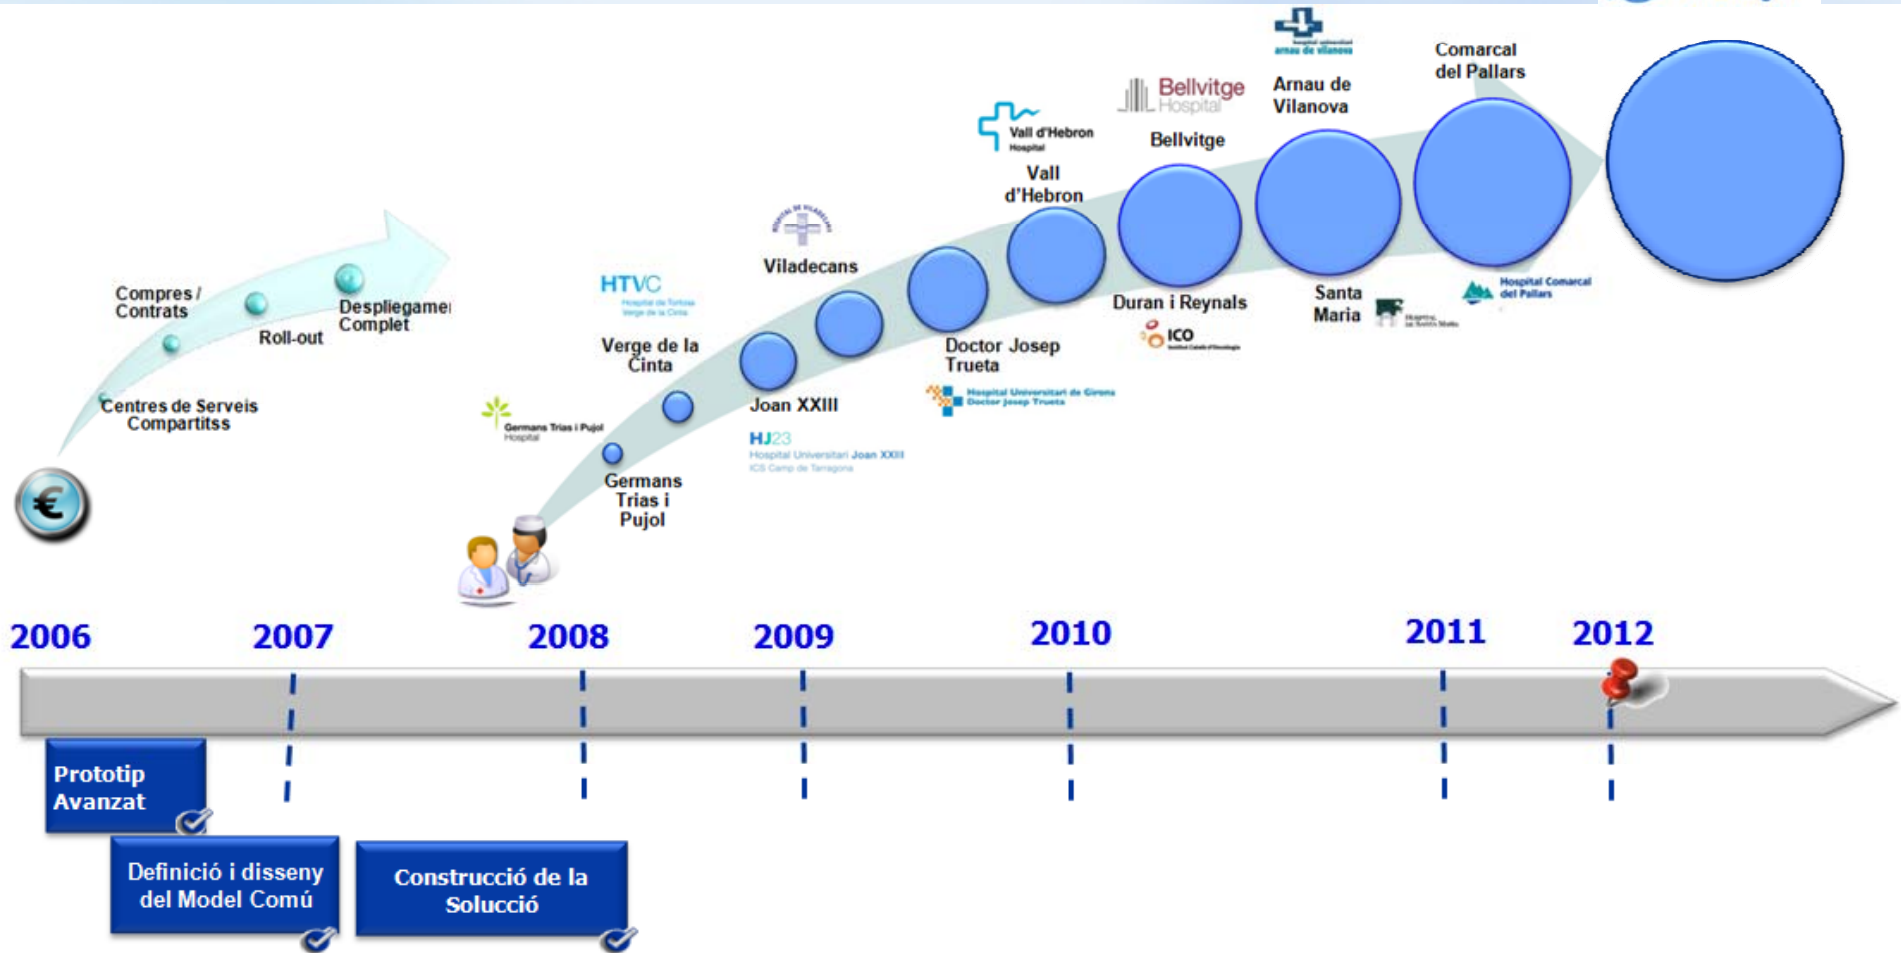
Compres / Contrats

Roll-out

Despliegame Complet

Centres de Serveis Compartitss

HTVC

Verge de la Cinta

Germans Trias i Pujol Hospital

Germans Trias i Pujol

Viladecans

Joan XXIII

HJ23 Hospital Universitari Joan XXIII

Doctor Josep Trueta

Hospital Universitari de Girona Doctor Josep Trueta

Vall d'Hebron Hospital

Vall d'Hebron

Bellvitge Hospital

Bellvitge

Duran i Reynals

ICO

Arnau de Vilanova

Santa Maria

Comarcal del Pallars

Hospital Comarcal del Pallars

2006

2007

2008

2009

2010

2011

2012

Prototip Avanzat

Definició i disseny del Model Comú

Construcció de la Solucció